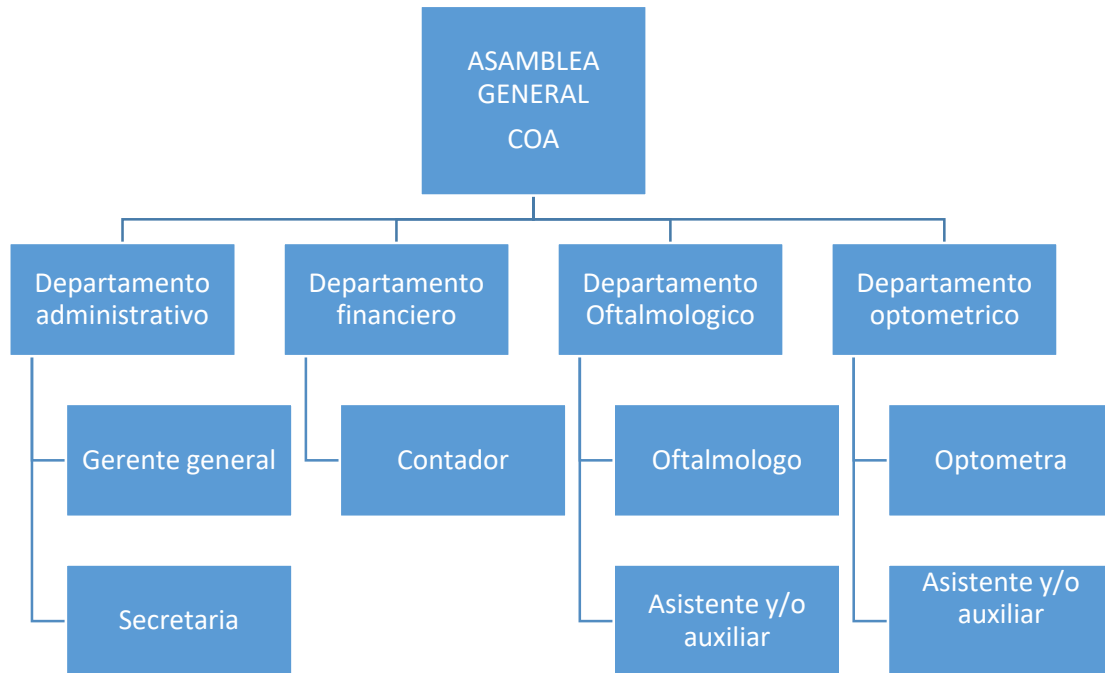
ASAMBLEA GENERAL
COA

Departamento administrativo

Gerente general

Secretaria

Departamento financiero

Contador

Departamento Oftalmologico

Oftalmologo

Asistente y/o auxiliar

Departamento optometrico

Optometra

Asistente y/o auxiliar